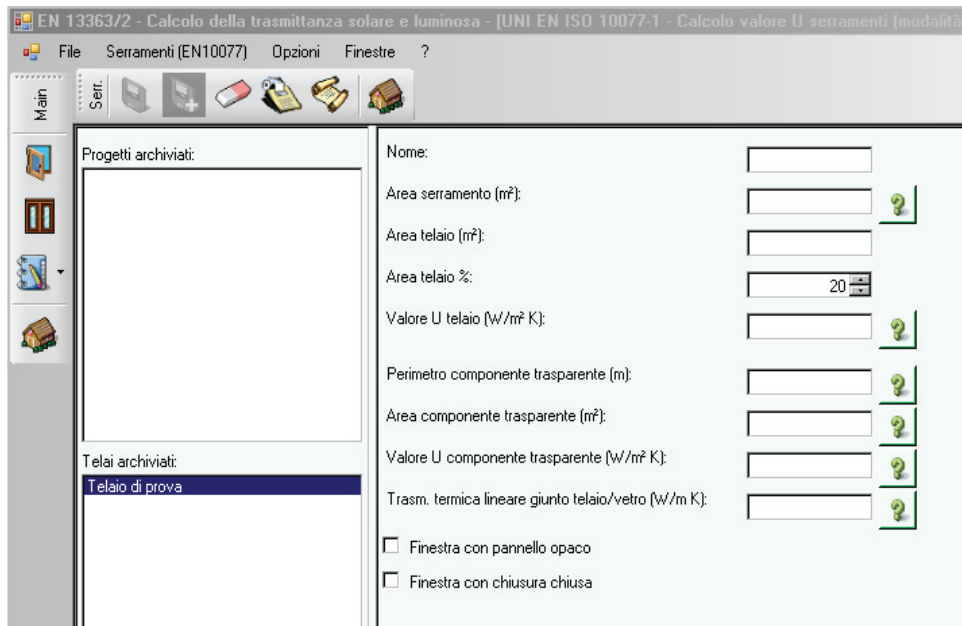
EN 13363/2 - Calcolo della trasmittanza solare e luminosa - [UNI EN ISO 10077-1 - Calcolo valore U serramenti (modalità

File Serramenti (EN10077) Opzioni Finestre ?

Main

Serr.

Progetti archiviati:

Telai archiviati:

Telaio di prova

Nome:

Area serramento (m²):

Area telaio (m²):

Area telaio %:

20

Valore U telaio (W/m² K):

Perimetro componente trasparente (m):

Area componente trasparente (m²):

Valore U componente trasparente (W/m² K):

Trasm. termica lineare giunto telaio/vetro (W/m K):

Finestra con pannello opaco

Finestra con chiusura chiusa